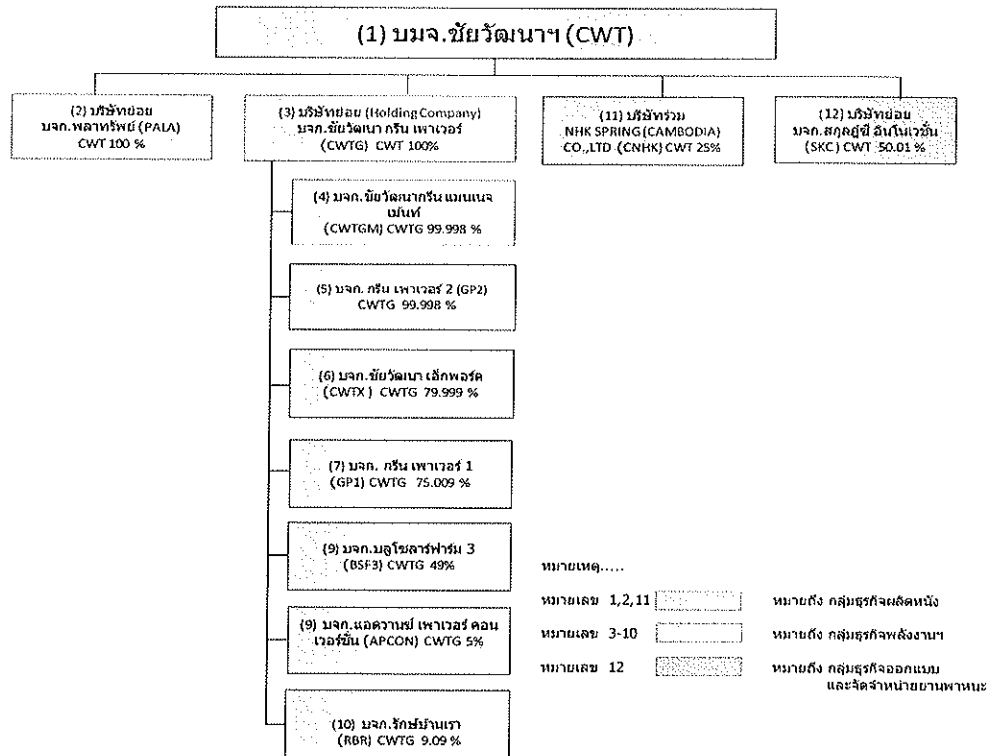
(1) บมจ.ชัยวัฒนาฯ (CWT)

(2) บริษัทย่อย บจก.พลาทรัพย์ (PALA) CWT 100 %

(3) บริษัทย่อย (Holding Company) บจก.ชัยวัฒนา กรีน เพาเวอร์ (CWTG) CWT 100%

(11) บริษัทร่วม NHK SPRING (CAMBODIA) CO.,LTD (CNHK) CWT 25%

(12) บริษัทย่อย บจก.สกุลฎซี อินโนเวชั่น (SKC) CWT 50.01 %

(4) บจก.ชัยวัฒนากรีน แมนเนจเม้นท์ (CWTGM) CWTG 99.998 %

(5) บจก. กรีน เพาเวอร์ 2 (GP2) CWTG 99.998 %

(6) บจก.ชัยวัฒนา เล็กพอร์ต (CWTX ) CWTG 79.999 %

(7) บจก. กรีน เพาเวอร์ 1 (GP1) CWTG 75.009 %

(9) บจก.บลูโซลาร์ฟาร์ม 3 (BSF3) CWTG 49%

(9) บจก.แอดวานซ์ เพาเวอร์ คอนเวอร์ชั่น (APCON) CWTG 5%

(10) บจก.รักษ์บ้านเรา (RBR) CWTG 9.09 %

หมายเหตุ.....

หมายเลข 1,2,11 หมายถึง กลุ่มธุรกิจผลิตหนัง

หมายเลข 3-10 หมายถึง กลุ่มธุรกิจพลังงานฯ

หมายเลข 12 หมายถึง กลุ่มธุรกิจออกแบบ และจัดจำหน่ายยานพาหนะ